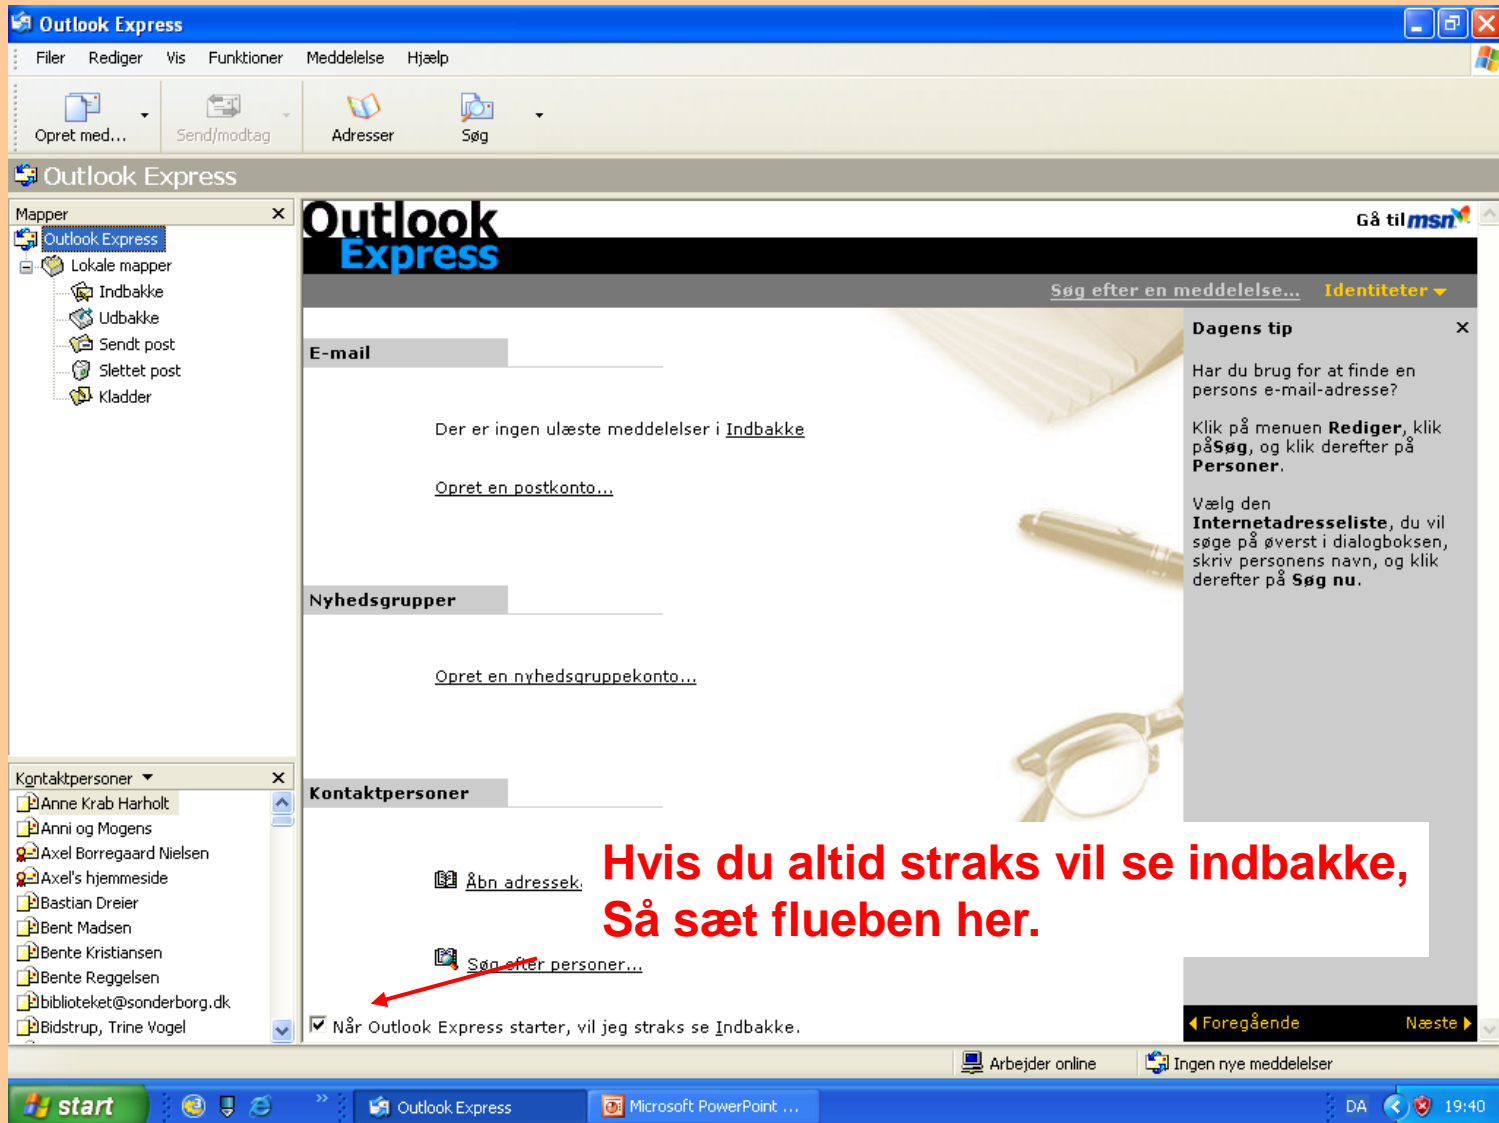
Outlook Express

Filer Rediger Vis Funktioner Meddelelse Hjælp

Opret med... Send/modtag Adresser Søg

Outlook Express

Mapper

Outlook Express
Lokale mapper
Indbakke
Udbakke
Sendt post
Slettet post
Kladder

Outlook Express

Gå til msn

Søg efter en meddelelse... Identiteter

E-mail

Der er ingen ulæste meddelelser i Indbakke

Opret en postkonto...

Nyhedsgrupper

Opret en nyhedsgruppekonto...

Kontaktpersoner

Åbn adressek

Søg efter personer...

Når Outlook Express starter, vil jeg straks se Indbakke.

Dagens tip

Har du brug for at finde en persons e-mail-adresse?

Klik på menuen Rediger, klik påSøg, og klik derefter på Personer.

Vælg den Internetadresseliste, du vil søge på øverst i dialogboksen, skriv personens navn, og klik derefter på Søg nu.

Foregående Næste

Hvis du altid straks vil se indbakke, Så sæt flueben her.

Kontaktpersoner

Anne Krab Harholt
Anni og Mogens
Axel Borregaard Nielsen
Axel's hjemmeside
Bastian Dreier
Bent Madsen
Bente Kristiansen
Bente Reggelsen
biblioteket@sonderborg.dk
Bidstrup, Trine Vogel

Arbejder online Ingen nye meddelelser

start Outlook Express Microsoft PowerPoint ... DA 19:40